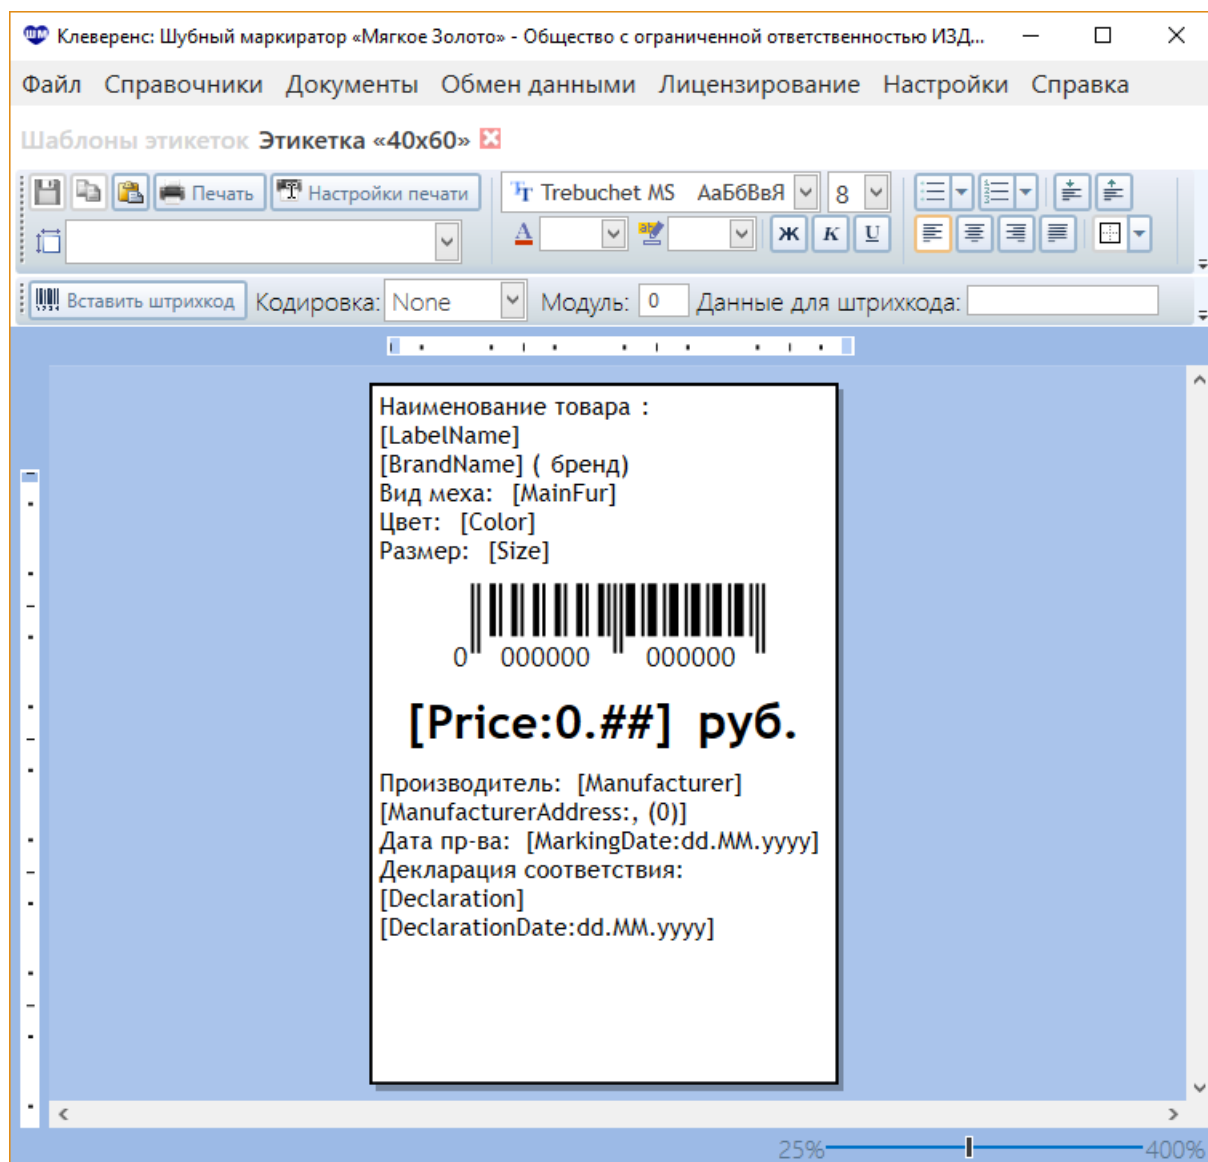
Клеверенс: Шубный маркиратор «Мягкое Золото» - Общество с ограниченной ответственностью ИЗД...

Файл Справочники Документы Обмен данными Лицензирование Настройки Справка

Шаблоны этикеток Этикетка «40x60»

Печать Настройки печати Trebuchet MS АаБбВвЯ 8

Ж К U

Вставить штрихкод Кодировка: None Модуль: 0 Данные для штрихкода:

Наименование товара :
[LabelName]
[BrandName] ( бренд)
Вид меха: [MainFur]
Цвет: [Color]
Размер: [Size]

0 000000 000000

[Price:0.##] руб.

Производитель: [Manufacturer]
[ManufacturerAddress:, (0)]
Дата пр-ва: [MarkingDate:dd.MM.yyyy]
Декларация соответствия:
[Declaration]
[DeclarationDate:dd.MM.yyyy]

25% 400%